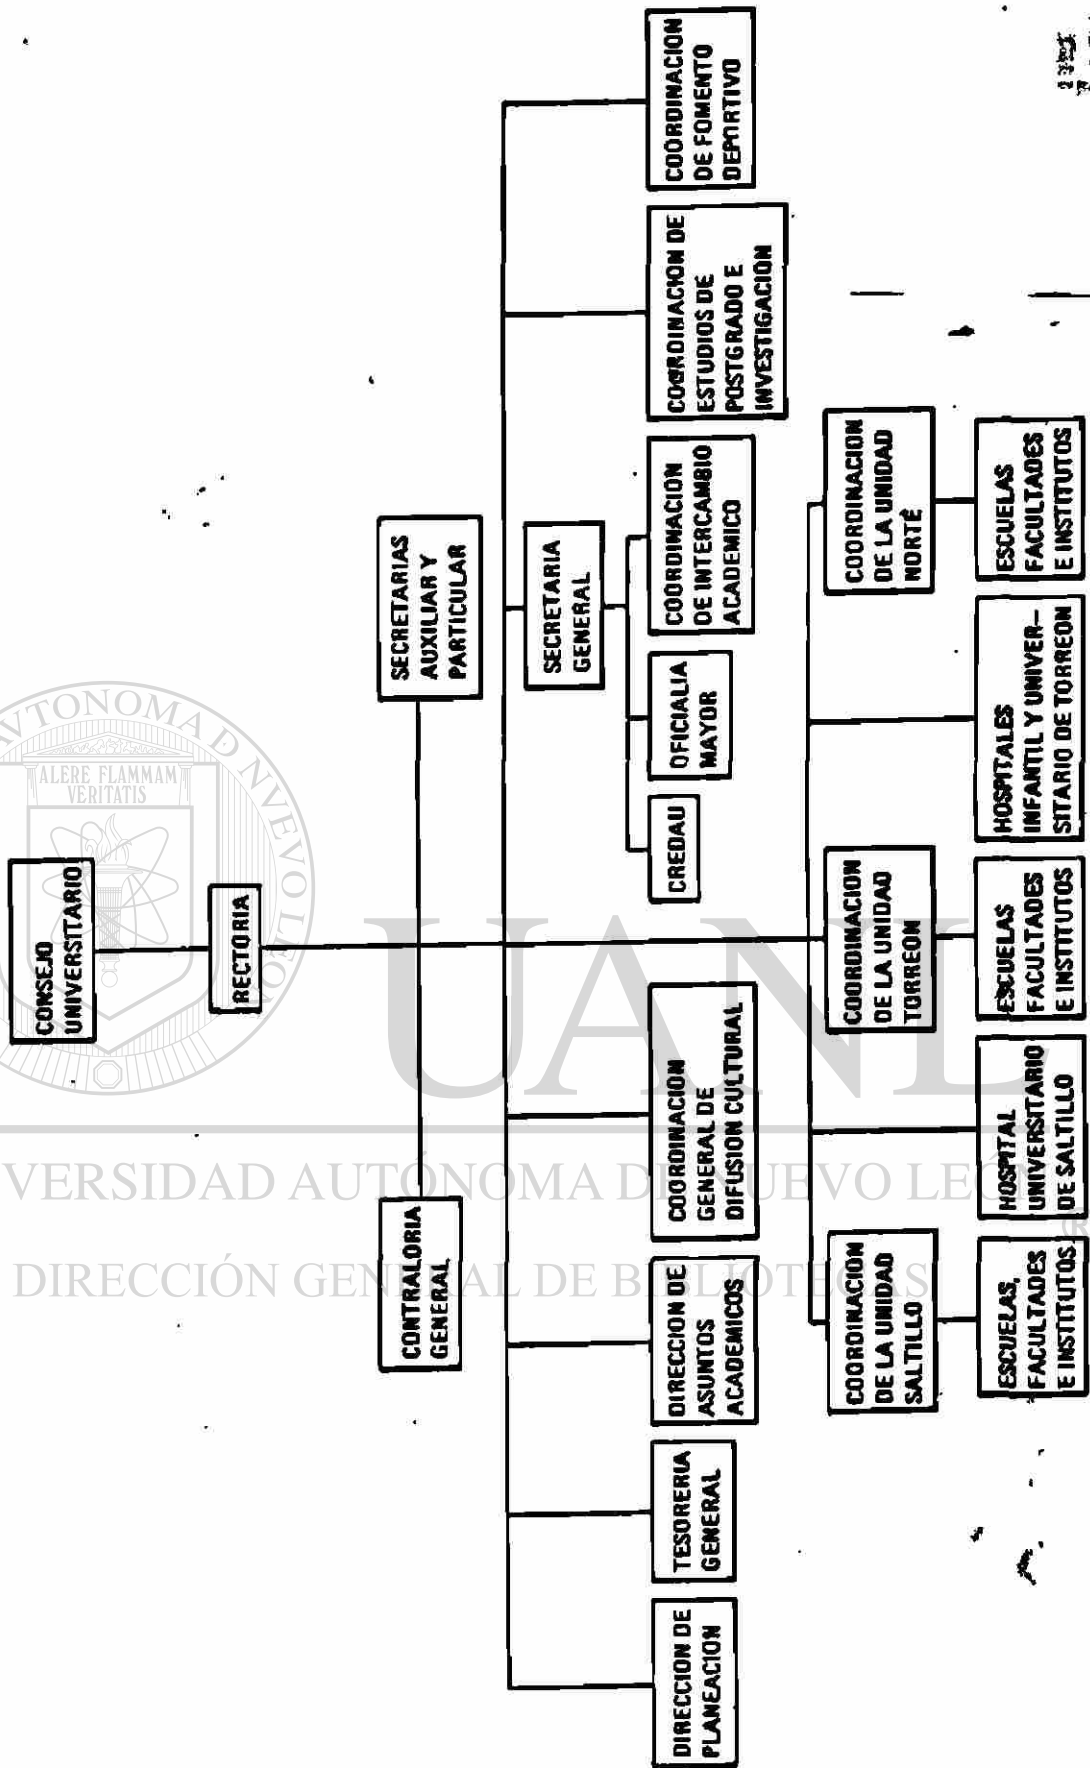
CONSEJO UNIVERSITARIO

RECTORIA

SECRETARIAS AUXILIAR Y PARTICULAR

CONTRALORIA GENERAL

SECRETARIA GENERAL

CREDAU

OFICIALIA MAYOR

COORDINACION DE INTERCAMBIO ACADEMICO

COORDINACION DE ESTUDIOS DE POSTGRADO E INVESTIGACION

COORDINACION DE FOMENTO DEPORTIVO

DIRECCION DE PLANEACION

TESORERIA GENERAL

DIRECCION DE ASUNTOS ACADEMICOS

COORDINACION GENERAL DE DIFUSION CULTURAL

COORDINACION DE LA UNIDAD SALTILLO

ESCUELAS, FACULTADES E INSTITUTOS

HOSPITAL UNIVERSITARIO DE SALTILLO

COORDINACION DE LA UNIDAD TORREON

ESCUELAS FACULTADES E INSTITUTOS

HOSPITALES INFANTIL Y UNIVERSITARIO DE TORREON

COORDINACION DE LA UNIDAD NORTE

ESCUELAS FACULTADES E INSTITUTOS

UNIVERSIDAD AUTÓNOMA DE NUEVO LEÓN

DIRECCIÓN GENERAL DE BIBLIOTECAS

UANL

ALERE FLAMMAM VERITATIS

®